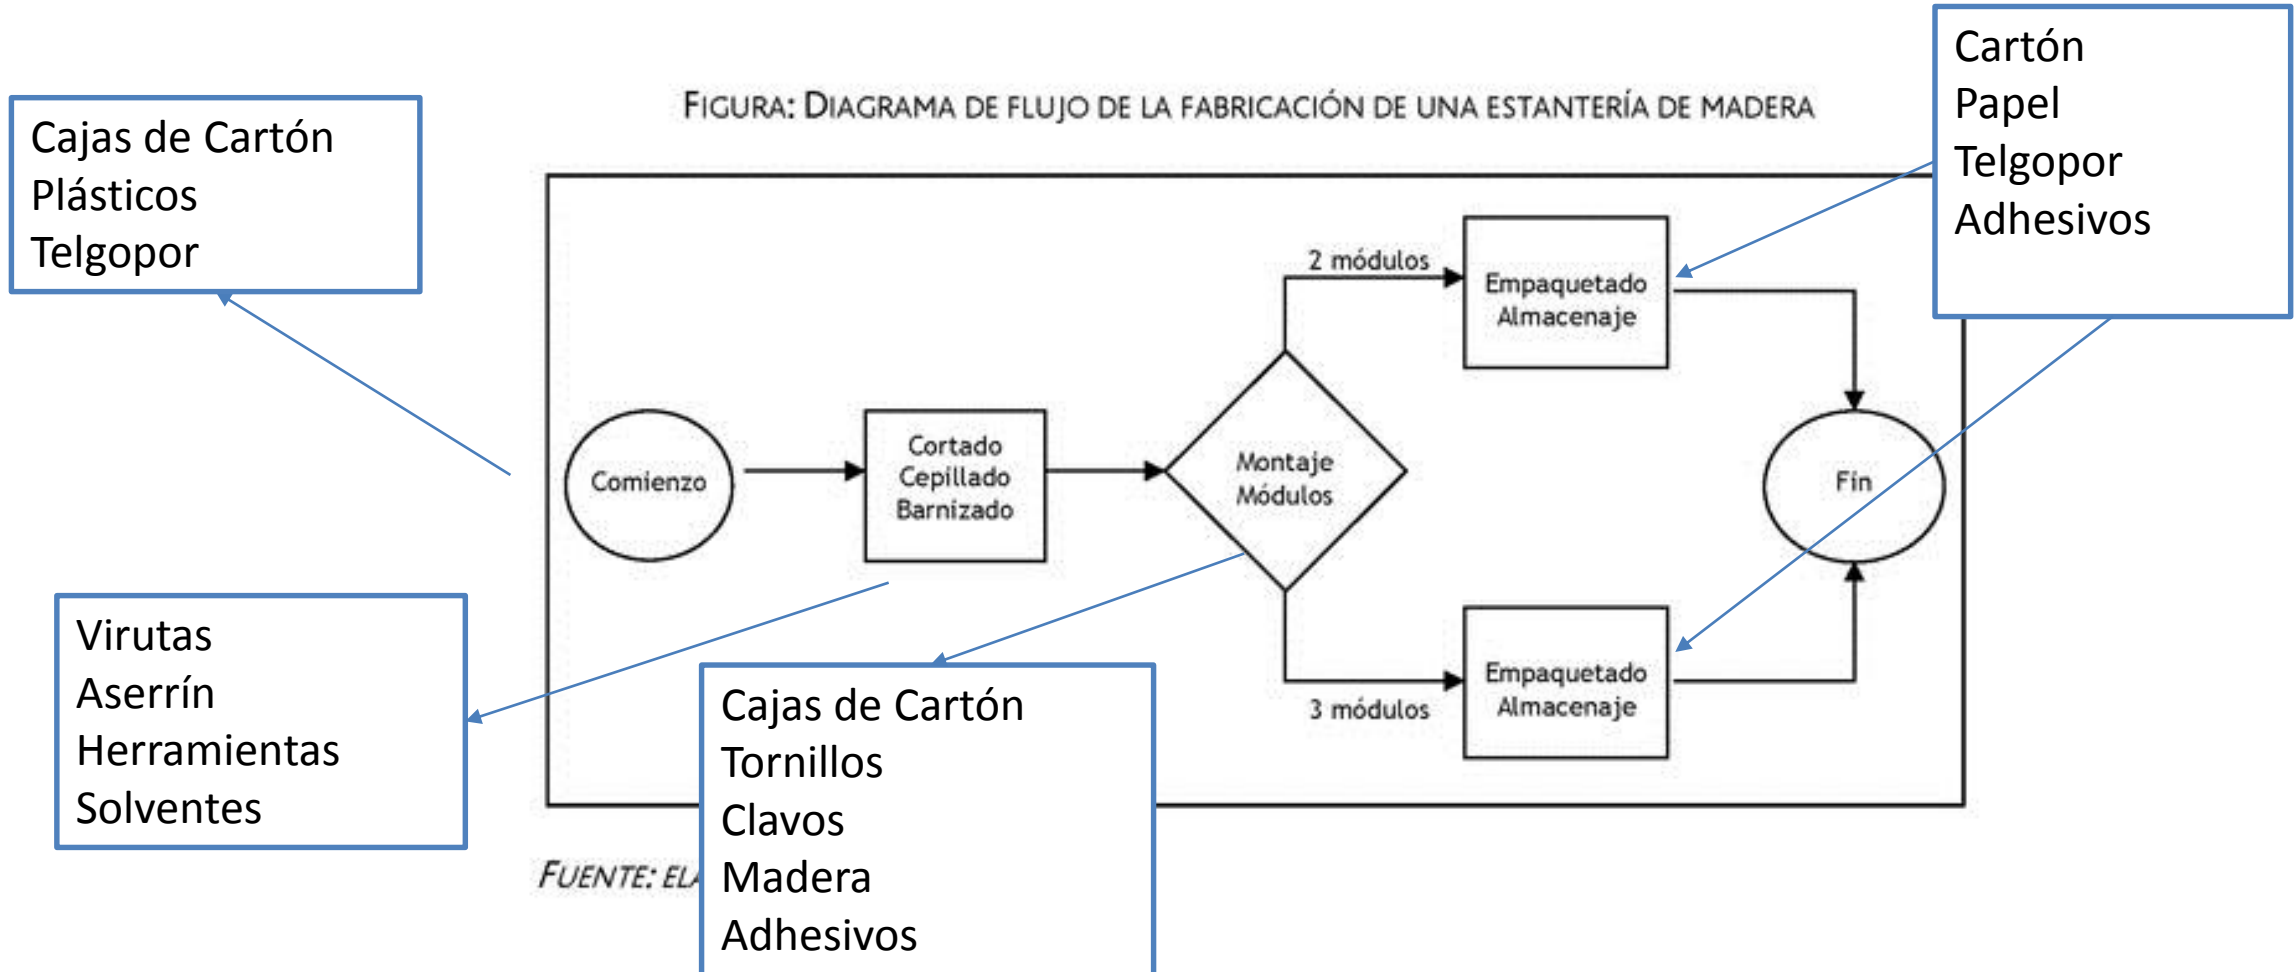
Cajas de Cartón
Plásticos
Telgopor

FIGURA: DIAGRAMA DE FLUJO DE LA FABRICACIÓN DE UNA ESTANTERÍA DE MADERA

Cartón
Papel
Telgopor
Adhesivos

2 módulos

Empaquetado
Almacenaje

Comienzo

Cortado
Cepillado
Barnizado

Montaje
Módulos

Fin

Empaquetado
Almacenaje

3 módulos

Virutas
Aserrín
Herramientas
Solventes

Cajas de Cartón
Tornillos
Clavos
Madera
Adhesivos

FUENTE: EL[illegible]